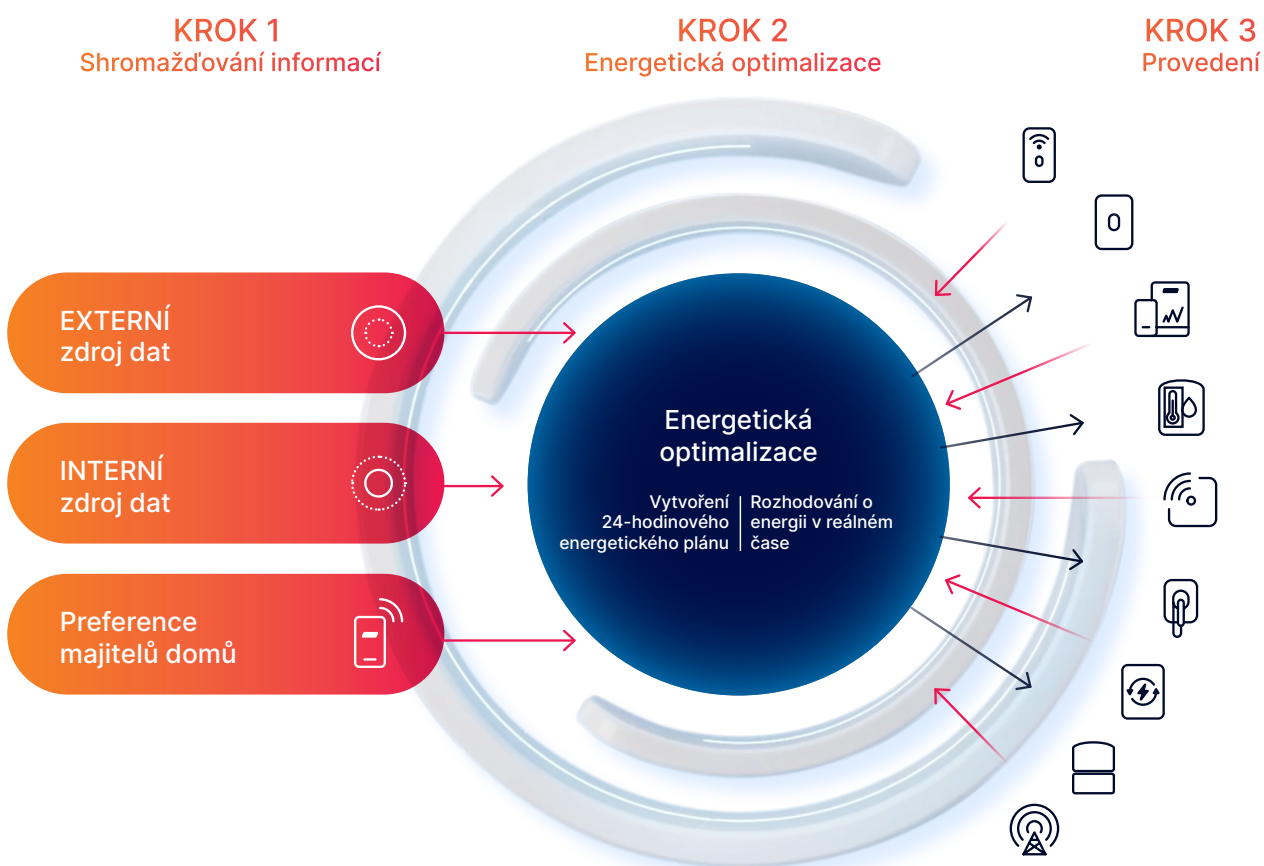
KROK 1
Shromažďování informací

KROK 2
Energetická optimalizace

KROK 3
Provedení

EXTERNÍ zdroj dat

INTERNÍ zdroj dat

Preference majitelů domů

Energetická optimalizace

Vytvoření 24-hodinového energetického plánu

Rozhodování o energii v reálném čase

0

0